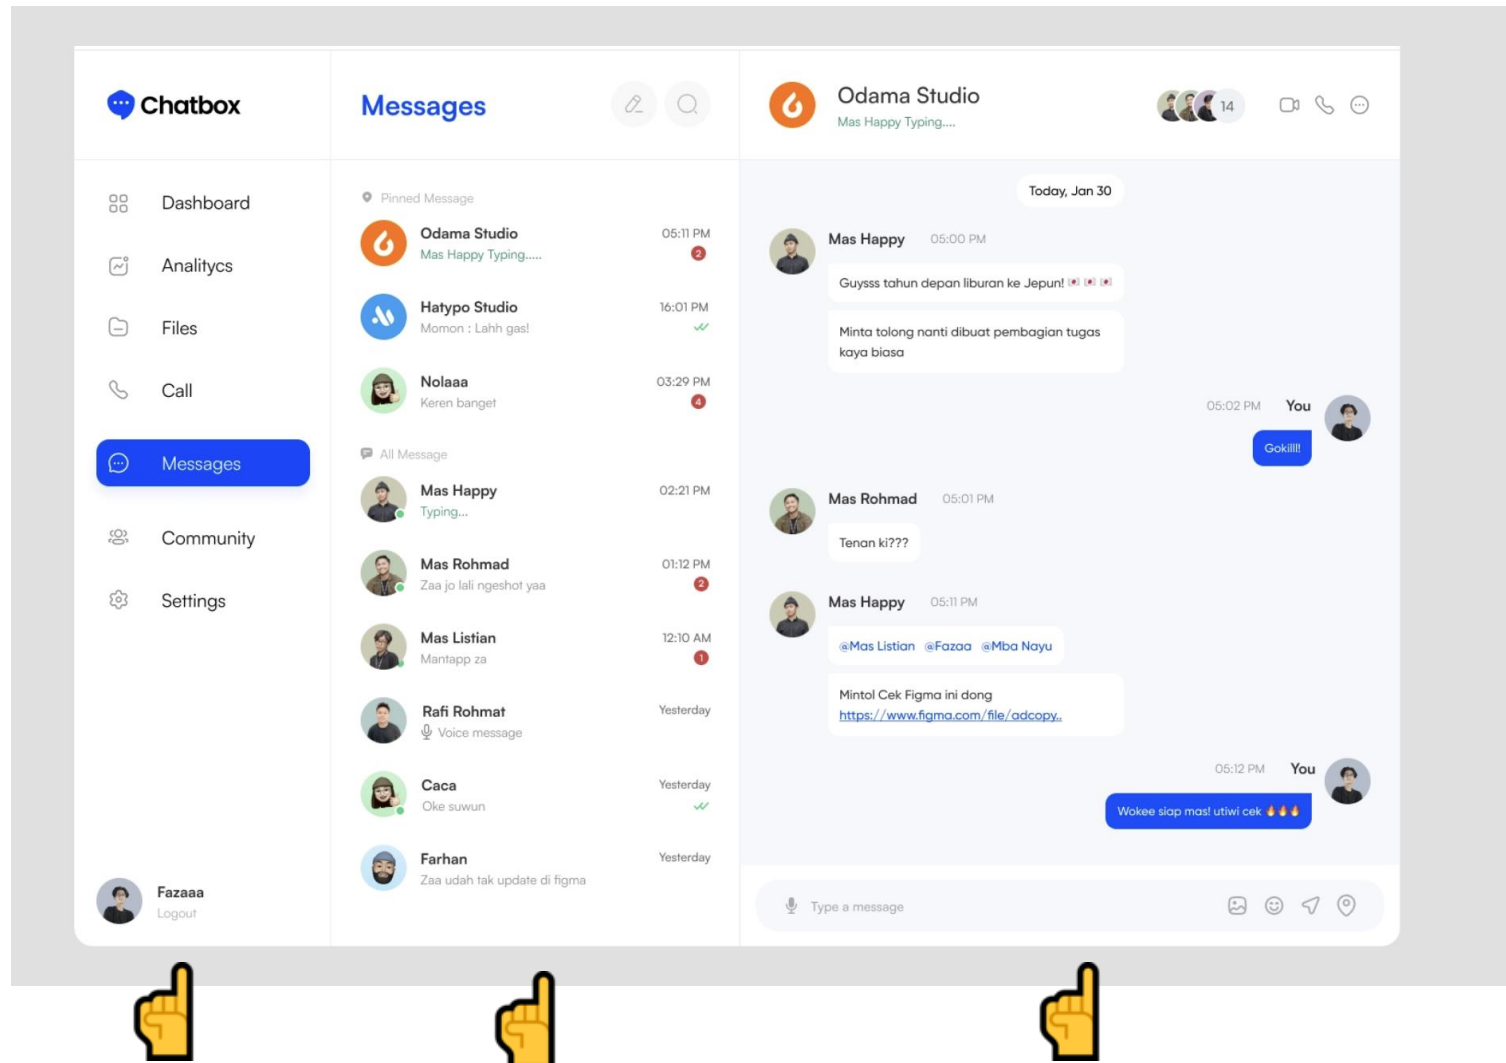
Chatbox

Dashboard

Analitycs

Files

Call

Messages

Community

Settings

Fazaaa
Logout

Messages

Pinned Message

Odama Studio
Mas Happy Typing.....
05:11 PM
2

Hatypo Studio
Momon : Lahh gas!
16:01 PM

Nolaaa
Keren banget
03:29 PM
4

All Message

Mas Happy
Typing...
02:21 PM

Mas Rohmad
Zaa jo lali ngeshot yaa
01:12 PM
2

Mas Listian
Mantapp za
12:10 AM
1

Rafi Rohmat
Voice message
Yesterday

Caca
Oke suwun
Yesterday

Farhan
Zaa udah tak update di figma
Yesterday

Odama Studio
Mas Happy Typing....
14

Today, Jan 30

Mas Happy 05:00 PM
Guysss tahun depan liburan ke Jepun! 🇯🇵 🇯🇵 🇯🇵
Minta tolong nanti dibuat pembagian tugas kaya biasa

05:02 PM You
Gokilll!

Mas Rohmad 05:01 PM
Tenan ki???

Mas Happy 05:11 PM
@Mas Listian @Fazaa @Mba Nayu
Mintol Cek Figma ini dong
https://www.figma.com/file/adcopy..

05:12 PM You
Wokee siap mas! utiwi cek 🔥🔥🔥

Type a message